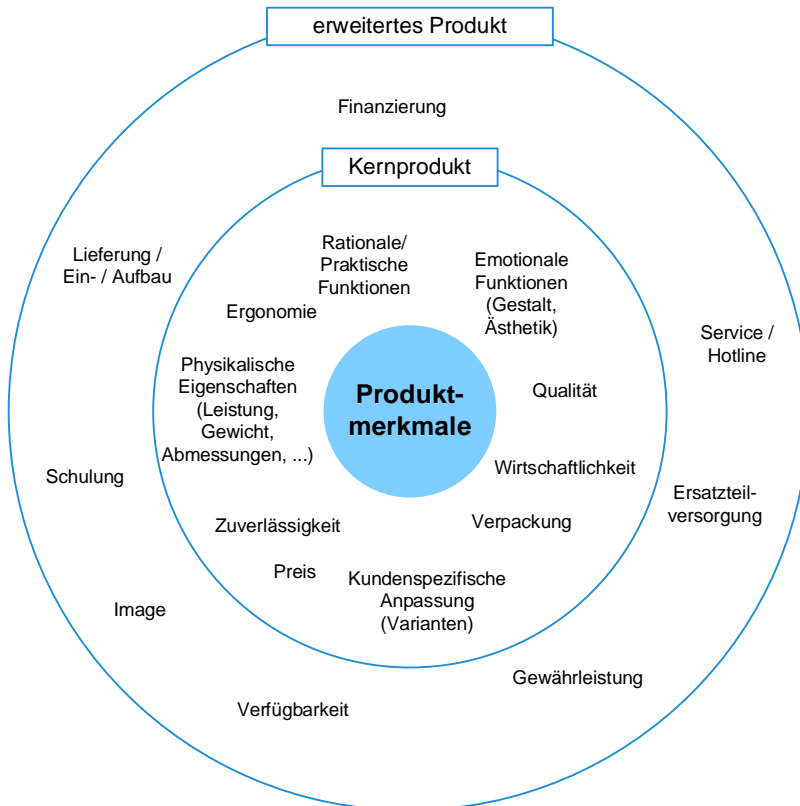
erweitertes Produkt

Finanzierung

Kernprodukt

Lieferung / Ein- / Aufbau

Rationale/ Praktische Funktionen

Emotionale Funktionen (Gestalt, Ästhetik)

Ergonomie

Service / Hotline

Physikalische Eigenschaften (Leistung, Gewicht, Abmessungen, ...)

Produktmerkmale

Qualität

Wirtschaftlichkeit

Schulung

Ersatzteilversorgung

Zuverlässigkeit

Verpackung

Preis

Kundenspezifische Anpassung (Varianten)

Image

Gewährleistung

Verfügbarkeit